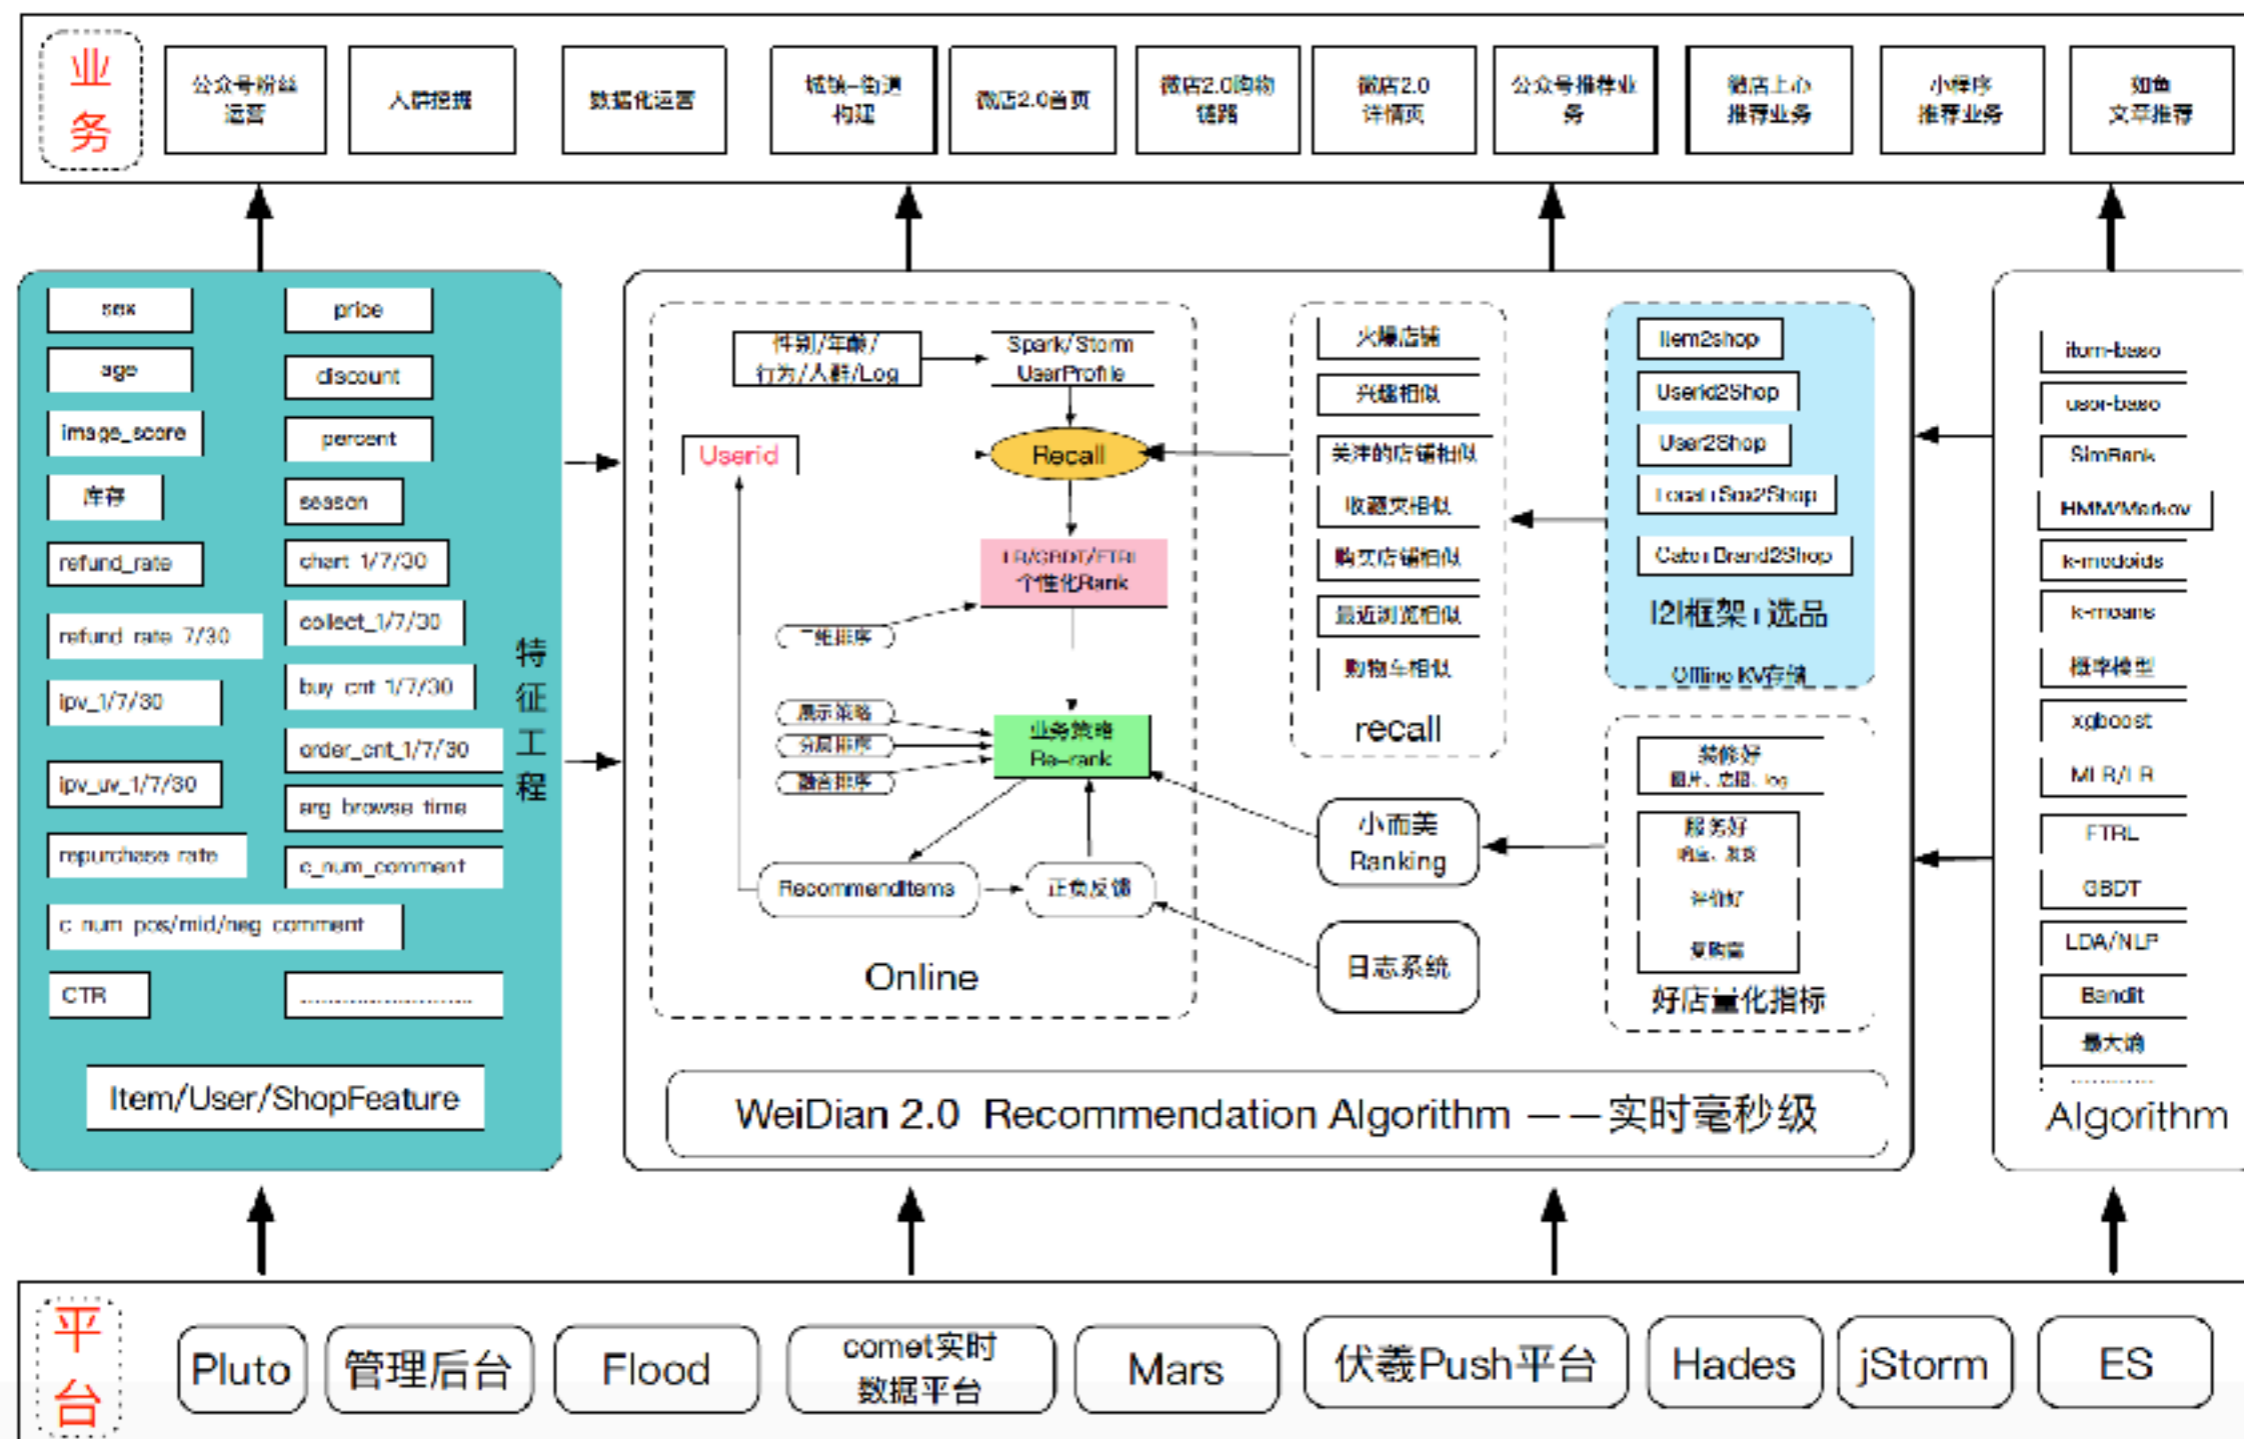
业务

公众号粉丝运营

人群挖掘

数据化运营

城镇-街道构建

微店2.0首页

微店2.0购物链路

微店2.0详情页

公众号推荐业务

微店上心推荐业务

小程序推荐业务

知鱼文章推荐

sex

price

age

discount

image_score

percent

库存

season

refund_rate

chart 1/7/30

collect_1/7/30

refund rate 7/30

buy cnt 1/7/30

ipv_1/7/30

order_cnt_1/7/30

ipv_uv_1/7/30

avg browse time

repurchase rate

c_num_comment

c num pos/mid/neg comment

CTR

........................

特征工程

Item/User/ShopFeature

性别/年龄/行为/人群/Log

Spark/Storm UserProfile

Userid

Recall

LR/GBDT/FTRL 个性化Rank

一维排序

展示策略

分层排序

随机排序

业务策略 Re-rank

RecommendItems

正负反馈

Online

火爆店铺

兴趣相似

关注的店铺相似

收藏夹相似

购买店铺相似

最近浏览相似

购物车相似

recall

Item2shop

Userid2Shop

User2Shop

Local Sao2Shop

Cate Brand2Shop

I2I框架 | 选品

Offline KV存储

小而美 Ranking

日志系统

装修好 图片、店招、log

服务好 响应、发货

评价好

复购高

好店量化指标

WeiDian 2.0 Recommendation Algorithm ——实时毫秒级

item-base

user-base

SimRank

HMM/Markov

k-medoids

k-means

概率模型

xgboost

MLR/LR

FTRL

GBDT

LDA/NLP

Bandit

最大熵

..............

Algorithm

平台

Pluto

管理后台

Flood

comet实时数据平台

Mars

伏羲Push平台

Hades

jStorm

ES